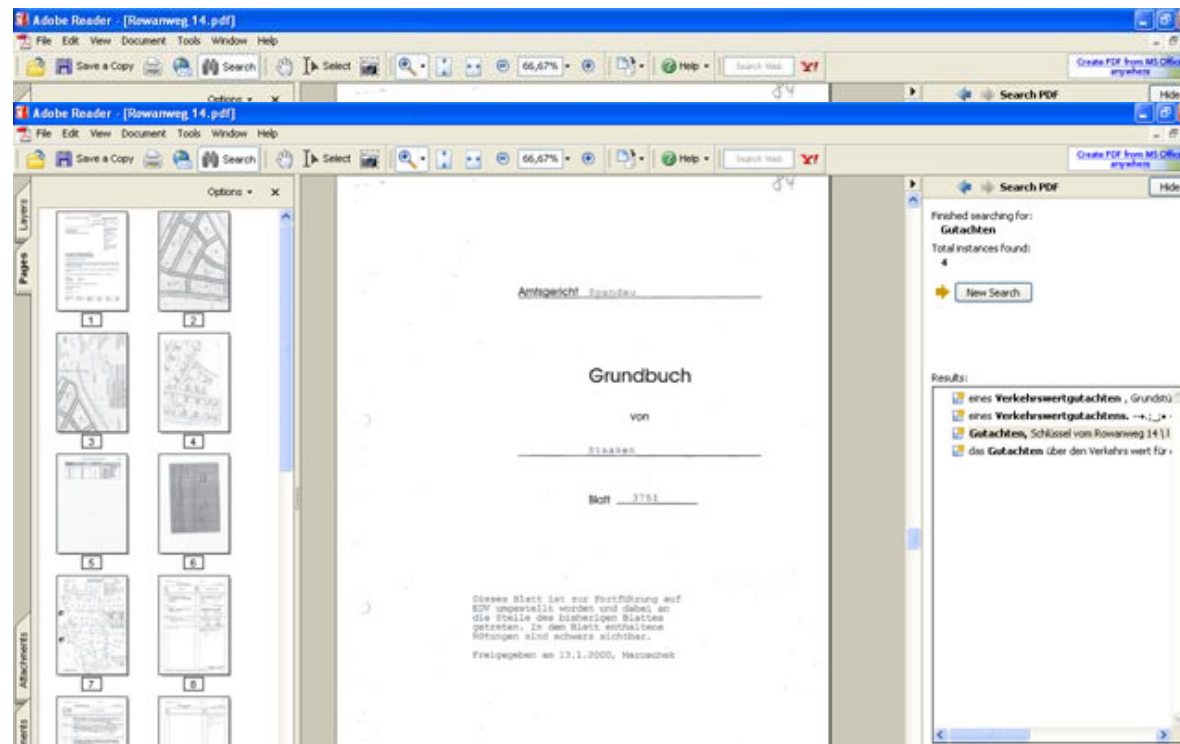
Adobe Reader - [Rowanweg 14.pdf]
File Edit View Document Tools Window Help
Save a Copy Search Select 66,67% Help Search Web Y!
Create PDF from MS Office anywhere
Options ×
Search PDF
Hide

Adobe Reader - [Rowanweg 14.pdf]
File Edit View Document Tools Window Help
Save a Copy Search Select 66,67% Help Search Web Y!
Create PDF from MS Office anywhere

Layers
Pages
Attachments
Options ×
1 2 3 4 5 6 7 8

84

Amtsgericht Spandau

Grundbuch

von

Staaken

Blatt 3751

Dieses Blatt ist zur Fortführung auf EDV umgestellt worden und dabei an die Stelle des bisherigen Blattes getreten. In dem Blatt enthaltene Rötungen sind schwarz sichtbar.

Freigegeben am 13.1.2000, Marouschek

Search PDF
Hide
Finished searching for:
Gutachten
Total instances found:
4
New Search

Results:
eines Verkehrswertgutachten , Grundstü
eines Verkehrswertgutachtens. -·-;_;· ·
Gutachten, Schlüssel vom Rowanweg 14 | I
das Gutachten über den Verkehrs wert für